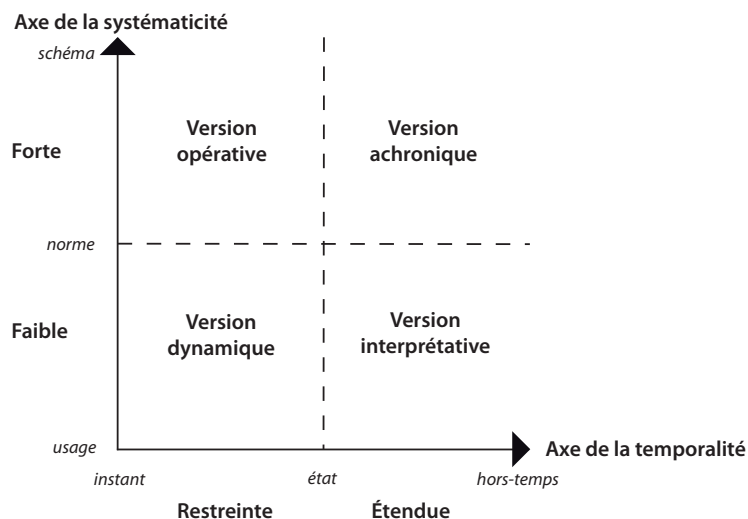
Axe de la systématicité

schéma

Forte

Version opérative

Version achronique

norme

Faible

Version dynamique

Version interprétative

usage

Axe de la temporalité

instant

état

hors-temps

Restreinte

Étendue